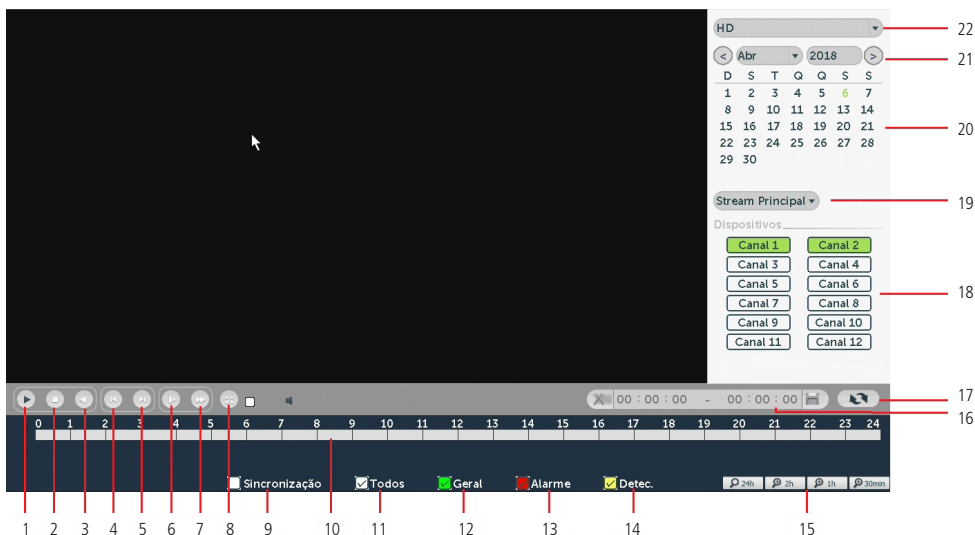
HD
22
Abr
2018
21
D S T Q Q S S
1 2 3 4 5 6 7
8 9 10 11 12 13 14
15 16 17 18 19 20 21
22 23 24 25 26 27 28
29 30
20
Stream Principal
19
Dispositivos
Canal 1
Canal 2
Canal 3
Canal 4
Canal 5
Canal 6
Canal 7
Canal 8
Canal 9
Canal 10
Canal 11
Canal 12
18
00 : 00 : 00 - 00 : 00 : 00
17
16
0 1 2 3 4 5 6 7 8 9 10 11 12 13 14 15 16 17 18 19 20 21 22 23 24
Sincronização
Todos
Geral
Alarme
Detec.
24h
2h
1h
30min
1 2 3 4 5 6 7 8 9 10 11 12 13 14 15